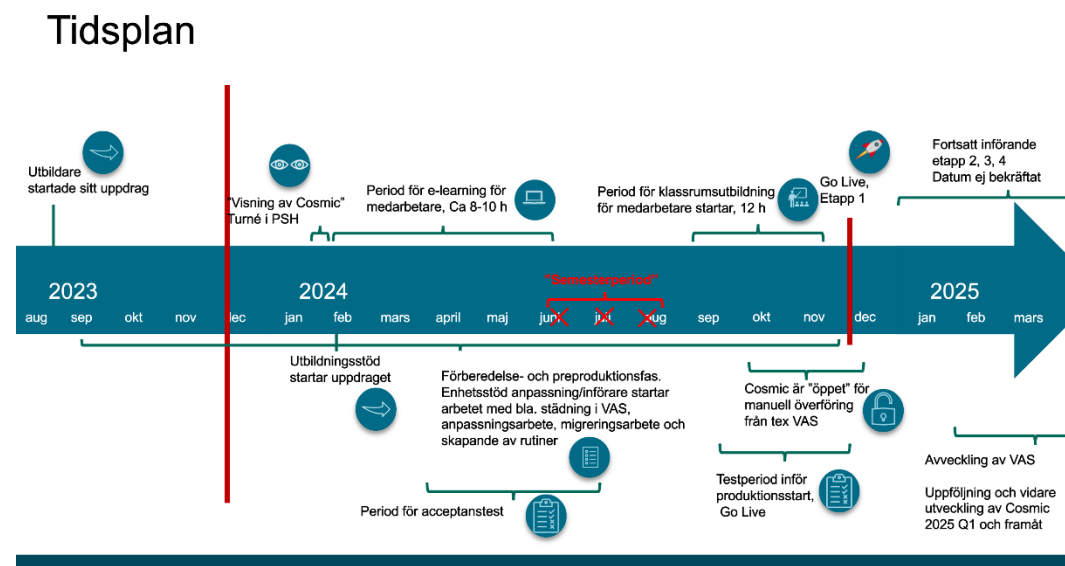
Tidsplan

Utbildare startade sitt uppdrag

"Visning av Cosmic" Turné i PSH

Period för e-learning för medarbetare, Ca 8-10 h

Period för klassrumsutbildning för medarbetare startar, 12 h

Go Live, Etapp 1

Fortsatt införande etapp 2, 3, 4 Datum ej bekräftat

2023

aug sep okt nov dec

2024

jan feb mars april maj jun jul aug sep okt nov dec

"Semesterperiod"

2025

jan feb mars

Utbildningsstöd startar uppdraget

Förberedelse- och preproduktionsfas. Enhetsstöd anpassning/införare startar arbetet med bla. städning i VAS, anpassningsarbete, migreringsarbete och skapande av rutiner

Cosmic är "öppet" för manuell överföring från tex VAS

Avveckling av VAS

Uppföljning och vidare utveckling av Cosmic 2025 Q1 och framåt

Period för acceptanstest

Testperiod inför produktionsstart, Go Live